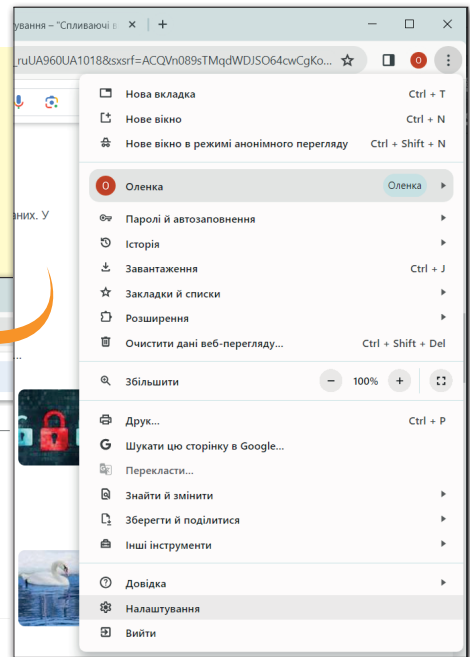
ування – "Спливаючі в

_ruUA960UA1018&sxsrf=ACQVn089sTMqdWDJSO64cwCgKo...

аних. У

Нова вкладка Ctrl + T
Нове вікно Ctrl + N
Нове вікно в режимі анонімного перегляду Ctrl + Shift + N

Оленка Оленка

Паролі й автозаповнення
Історія
Завантаження Ctrl + J
Закладки й списки
Розширення
Очистити дані веб-перегляду... Ctrl + Shift + Del

Збільшити − 100% +

Друк... Ctrl + P
Шукати цю сторінку в Google...
Перекласти...
Знайти й змінити
Зберегти й поділитися
Інші інструменти

Довідка
Налаштування
Вийти